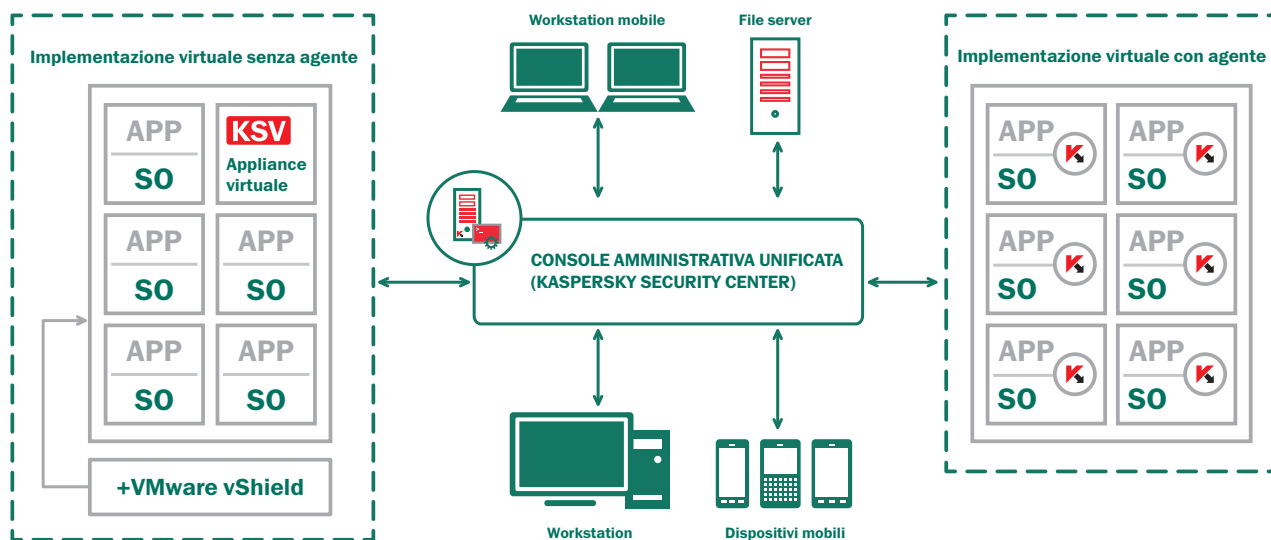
Implementazione virtuale senza agente

APP
SO

KSV
Appliance virtuale

APP
SO

APP
SO

APP
SO

APP
SO

+VMware vShield

Workstation mobile

File server

CONSOLE AMMINISTRATIVA UNIFICATA (KASPERSKY SECURITY CENTER)

Workstation

Dispositivi mobili

Implementazione virtuale con agente

APP
SO

APP
SO

APP
SO

APP
SO

APP
SO

APP
SO